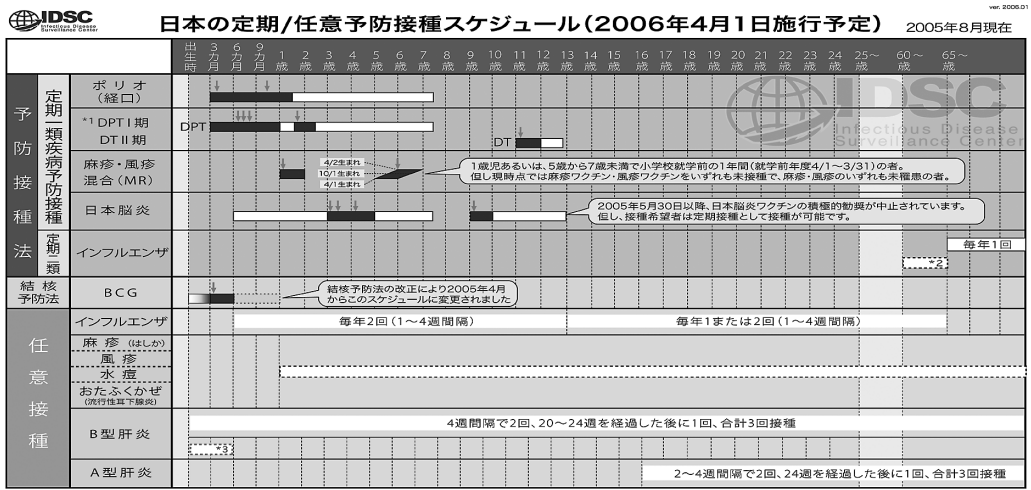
IDSC Infectious Disease Surveillance Center

日本の定期/任意予防接種スケジュール(2006年4月1日施行予定)

ver. 2005.01

2005年8月現在

| | | | 出生時 | 3カ月 | 6カ月 | 9カ月 | 1歳 | 2歳 | 3歳 | 4歳 | 5歳 | 6歳 | 7歳 | 8歳 | 9歳 | 10歳 | 11歳 | 12歳 | 13歳 | 14歳 | 15歳 | 16歳 | 17歳 | 18歳 | 19歳 | 20歳 | 21歳 | 22歳 | 23歳 | 24歳 | 25〜歳 | 60〜歳 | 65〜歳 |
|---|---|---|---|---|---|---|---|---|---|---|---|---|---|---|---|---|---|---|---|---|---|---|---|---|---|---|---|---|---|---|---|---|---|
| 予防接種法 | 定期一類疾病予防接種 | ポリオ(経口) | | | | | | | | | | | | | | | | | | | | | | | | | | | | | | | |
| | | *1 DPT I期 DT II期 | DPT | | | | | | | | | | | | | DT | | | | | | | | | | | | | | | | | |
| | | 麻疹・風疹混合(MR) | | | | | | | 4/2生まれ 10/1生まれ 4/1生まれ | | | | | | | | | | | | | | | | | | | | | | | | |
| | | 日本脳炎 | | | | | | | | | | | | | | | | | | | | | | | | | | | | | | | |
| | 定期二類 | インフルエンザ | | | | | | | | | | | | | | | | | | | | | | | | | | | | | | *2 | 毎年1回 |
| 結核予防法 | | BCG | | | | | | | | | | | | | | | | | | | | | | | | | | | | | | | |
| 任意接種 | | インフルエンザ | | | | | 毎年2回(1〜4週間隔) | | | | | | | | | | | | 毎年1または2回(1〜4週間隔) | | | | | | | | | | | | | | |
| | | 麻疹(はしか) | | | | | | | | | | | | | | | | | | | | | | | | | | | | | | | |
| | | 風疹 | | | | | | | | | | | | | | | | | | | | | | | | | | | | | | | |
| | | 水痘 | | | | | | | | | | | | | | | | | | | | | | | | | | | | | | | |
| | | おたふくかぜ(流行性耳下腺炎) | | | | | | | | | | | | | | | | | | | | | | | | | | | | | | | |
| | | B型肝炎 | *3 | | | | 4週間隔で2回、20〜24週を経過した後に1回、合計3回接種 | | | | | | | | | | | | | | | | | | | | | | | | | | |
| | | A型肝炎 | | | | | | | | | | | | | | | | | | 2〜4週間隔で2回、24週を経過した後に1回、合計3回接種 | | | | | | | | | | | | | |

1歳児あるいは、5歳から7歳未満で小学校就学前の1年間(就学前年度4/1〜3/31)の者。但し現時点では麻疹ワクチン・風疹ワクチンをいずれも未接種で、麻疹・風疹のいずれも未罹患の者。

2005年5月30日以降、日本脳炎ワクチンの積極的勧奨が中止されています。但し、接種希望者は定期接種として接種が可能です。

結核予防法の改正により2005年4月からこのスケジュールに変更されました